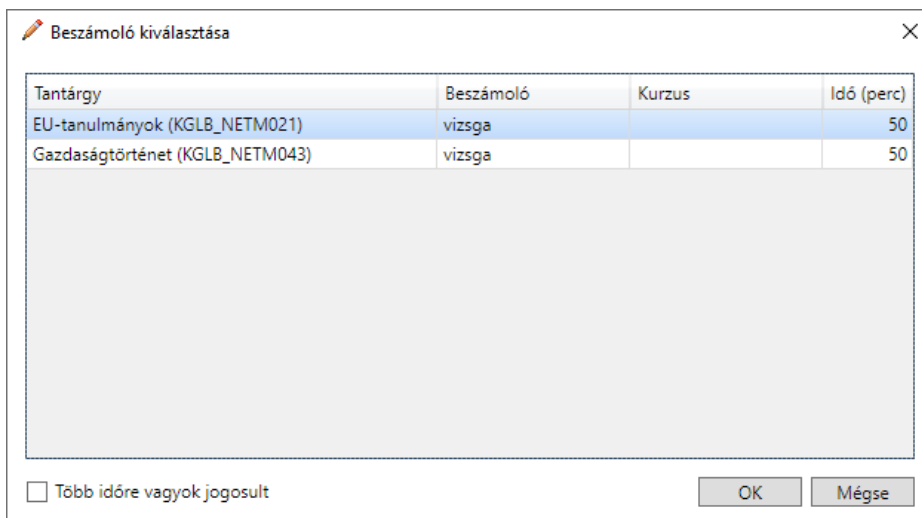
Beszámoló kiválasztása

| Tantárgy | Beszámoló | Kurzus | Idő (perc) |
|---|---|---|---|
| EU-tanulmányok (KGLB_NETM021) | vizsga | | 50 |
| Gazdaságtörténet (KGLB_NETM043) | vizsga | | 50 |

Több időre vagyok jogosult

OK

Mégse